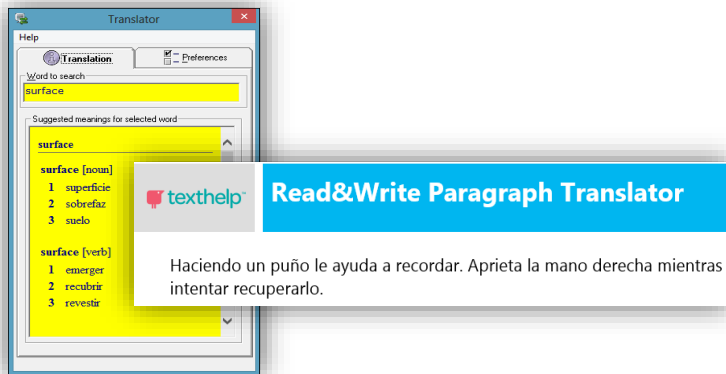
Translator

Help

Translation

Preferences

Word to search

surface

Suggested meanings for selected word

surface

surface [noun]

1 superficie

2 sobrefaz

3 suelo

surface [verb]

1 emerger

2 recubrir

3 revestir

texthelp

Read&Write Paragraph Translator

Haciendo un puño le ayuda a recordar. Aprieta la mano derecha mientras intentar recuperarlo.